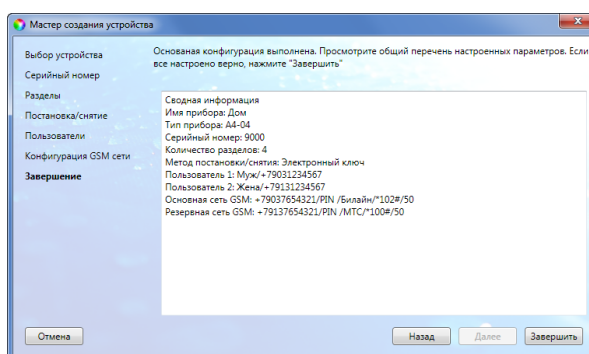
Мастер создания устройства

Выбор устройства
Серийный номер
Разделы
Постановка/снятие
Пользователи
Конфигурация GSM сети
Завершение

Основная конфигурация выполнена. Просмотрите общий перечень настроенных параметров. Если все настроено верно, нажмите "Завершить"

Сводная информация
Имя прибора: Дом
Тип прибора: А4-04
Серийный номер: 9000
Количество разделов: 4
Метод постановки/снятия: Электронный ключ
Пользователь 1: Муж/+79031234567
Пользователь 2: Жена/+79131234567
Основная сеть GSM: +79037654321/PIN /Билайн/*102#/50
Резервная сеть GSM: +79137654321/PIN /МТС/*100#/50

Отмена
Назад
Далее
Завершить